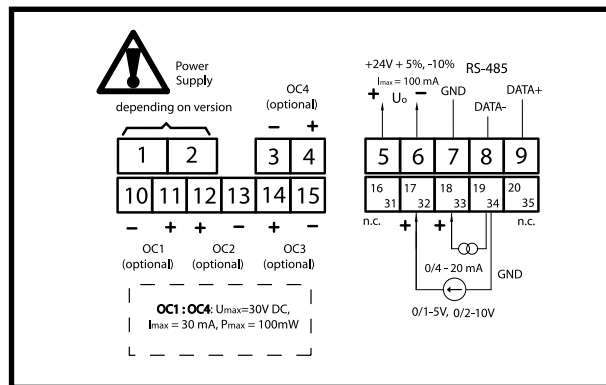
Power Supply
depending on version

OC4 (optional)
– +

1 2 3 4
10 11 12 13 14 15
– + + – + –

OC1 (optional) OC2 (optional) OC3 (optional)

OC1 : OC4: Umax=30V DC, Imax = 30 mA, Pmax = 100mW

+24V + 5%, -10%
Imax = 100 mA
+ Uo –
RS-485
GND
DATA-
DATA+

5 6 7 8 9
16 31 17 32 18 33 19 34 20 35
n.c. + + n.c.

0/4 – 20 mA
GND
0/1-5V, 0/2-10V